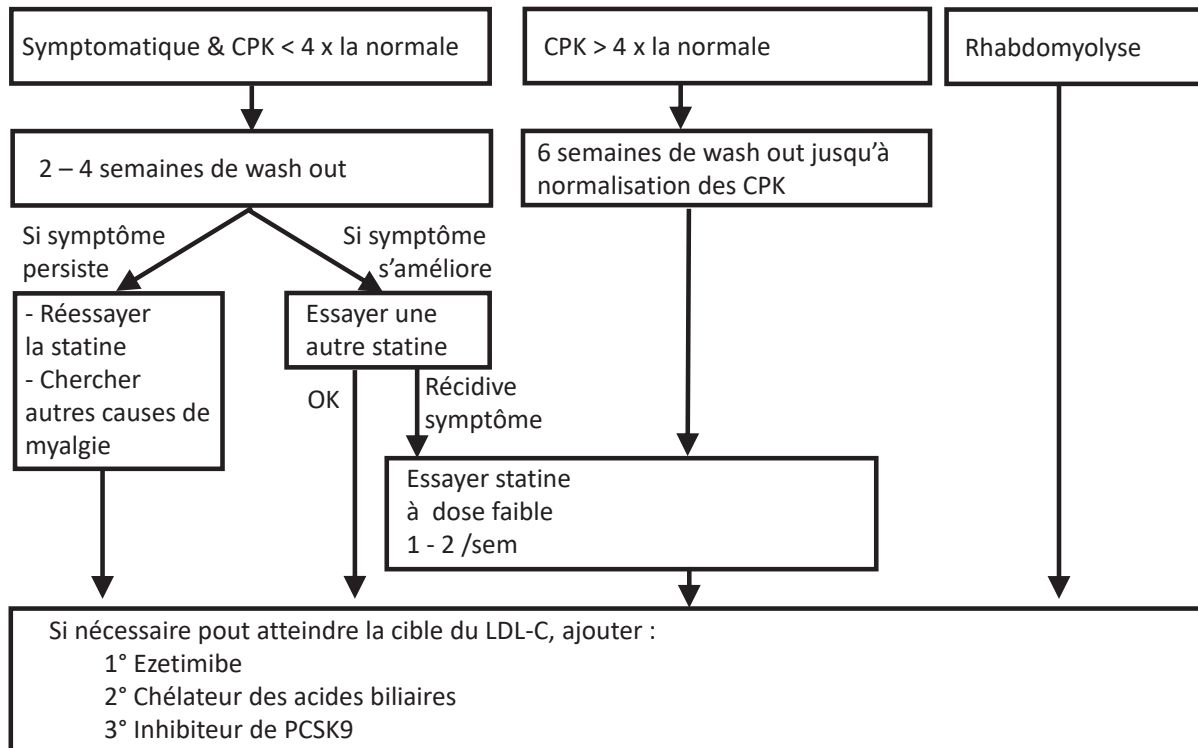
Symptomatique & CPK < 4 x la normale

CPK > 4 x la normale

Rhabdomyolyse

2 – 4 semaines de wash out

6 semaines de wash out jusqu'à normalisation des CPK

Si symptôme persiste

Si symptôme s'améliore

- Réessayer la statine
- Chercher autres causes de myalgie

Essayer une autre statine

OK

Récidive symptôme

Essayer statine à dose faible 1 - 2 /sem

Si nécessaire pout atteindre la cible du LDL-C, ajouter :
1° Ezetimibe
2° Chélateur des acides biliaires
3° Inhibiteur de PCSK9